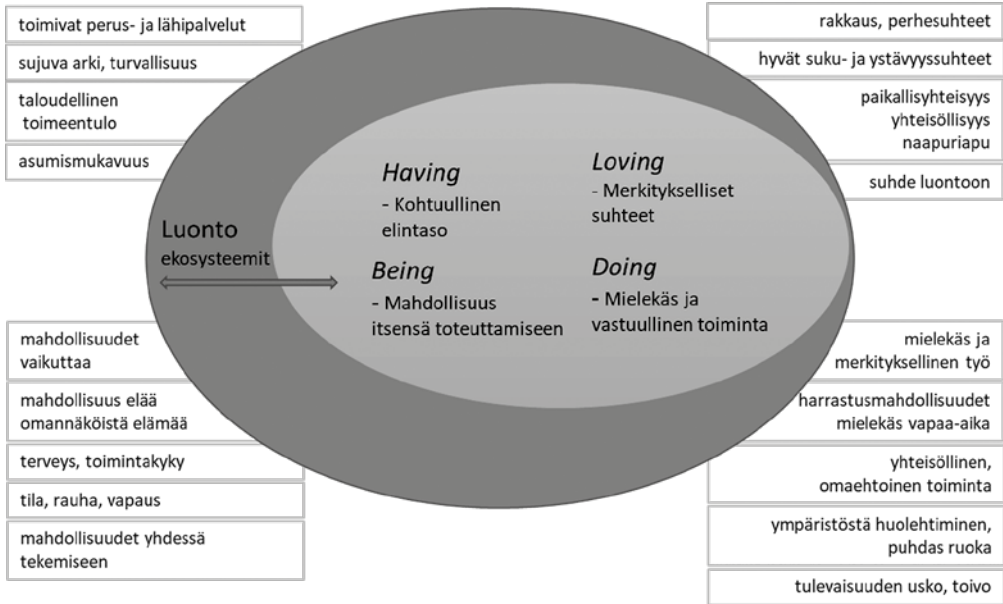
toimivat perus- ja lähipalvelut

sujuva arki, turvallisuus

taloudellinen toimeentulo

asumismukavuus

rakkaus, perhesuhteet

hyvät suku- ja ystävyyssuhteet

paikallisyhteisyys yhteisöllisyys naapuriapu

suhde luontoon

Having
- Kohtuullinen elintaso

Loving
- Merkitykselliset suhteet

Luonto
ekosysteemit

Being
- Mahdollisuus itsensä toteuttamiseen

Doing
- Mielekäs ja vastuullinen toiminta

mahdollisuudet vaikuttaa

mahdollisuus elää omannäköistä elämää

terveys, toimintakyky

tila, rauha, vapaus

mahdollisuudet yhdessä tekemiseen

mielekäs ja merkityksellinen työ

harrastusmahdollisuudet mielekäs vapaa-aika

yhteisöllinen, omaehtoinen toiminta

ympäristöstä huolehtiminen, puhdas ruoka

tulevaisuuden usko, toivo